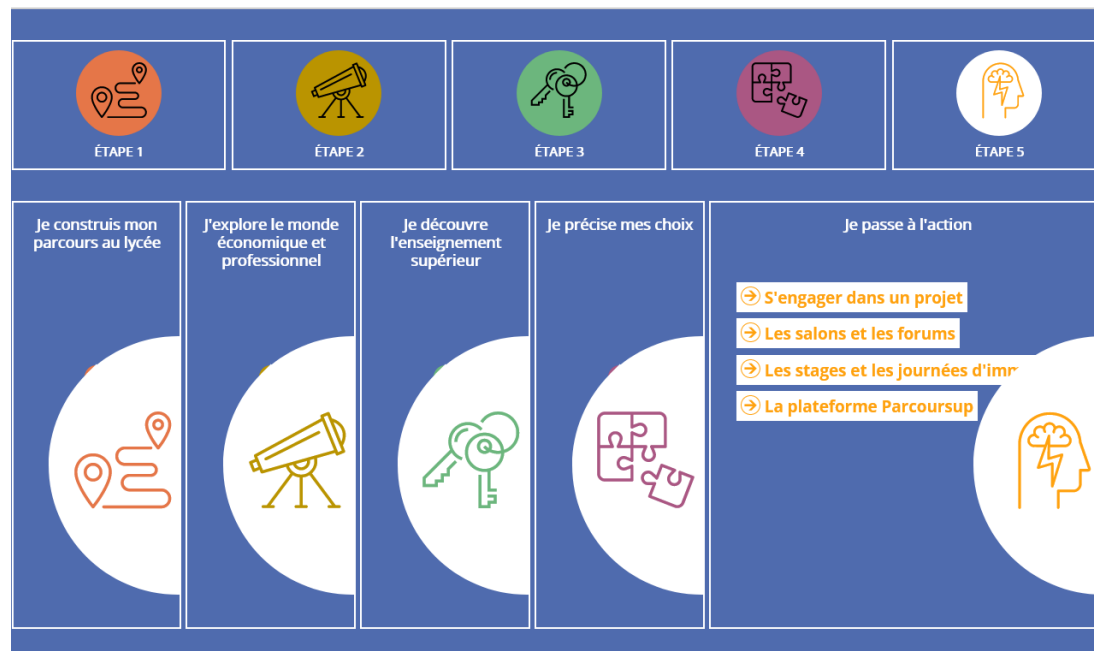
ÉTAPE 1

ÉTAPE 2

ÉTAPE 3

ÉTAPE 4

ÉTAPE 5

Je construis mon parcours au lycée

J'explore le monde économique et professionnel

Je découvre l'enseignement supérieur

Je précise mes choix

Je passe à l'action

S'engager dans un projet

Les salons et les forums

Les stages et les journées d'imm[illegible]

La plateforme Parcoursup